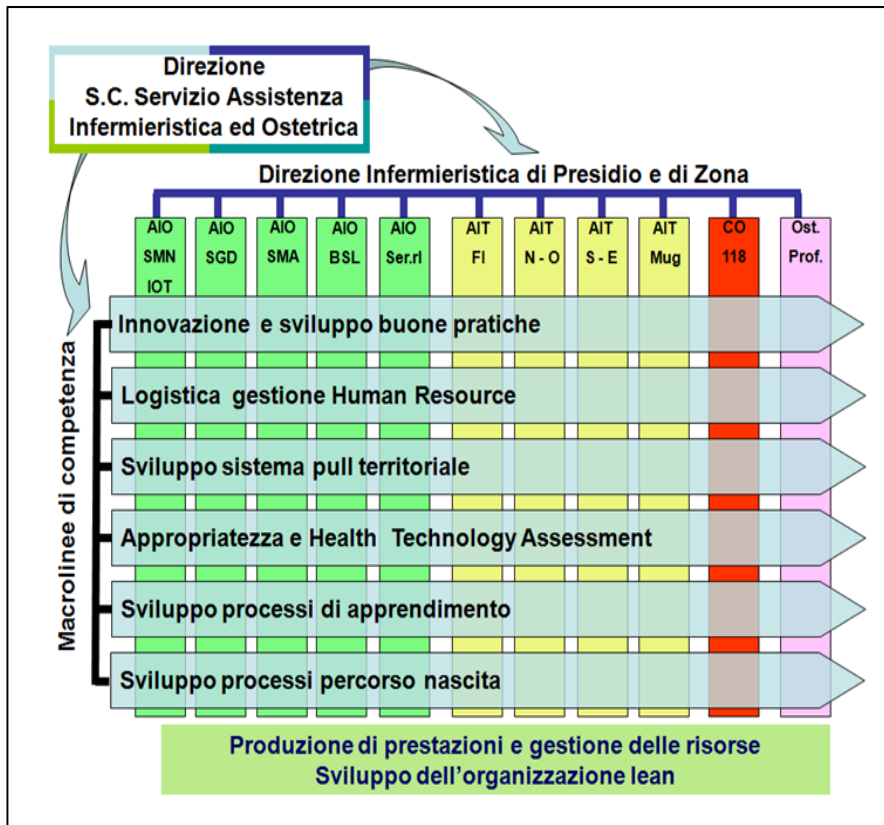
Direzione
S.C. Servizio Assistenza
Infermieristica ed Ostetrica

Direzione Infermieristica di Presidio e di Zona

AIO SMN IOT

AIO SGD

AIO SMA

AIO BSL

AIO Ser.rl

AIT FI

AIT N - O

AIT S - E

AIT Mug

CO 118

Ost. Prof.

Macrolinee di competenza

Innovazione e sviluppo buone pratiche

Logistica gestione Human Resource

Sviluppo sistema pull territoriale

Appropriatezza e Health Technology Assessment

Sviluppo processi di apprendimento

Sviluppo processi percorso nascita

Produzione di prestazioni e gestione delle risorse
Sviluppo dell'organizzazione lean